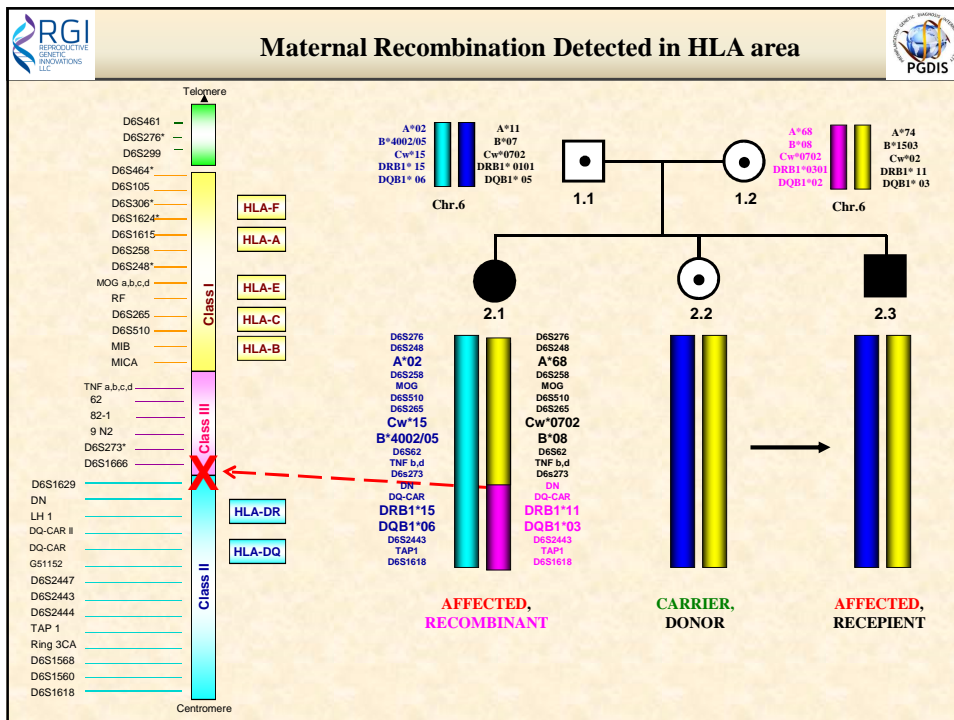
RGI REPRODUCTIVE GENETIC INNOVATIONS LLC

Maternal Recombination Detected in HLA area

PGDIS

Telomere

D6S461
D6S276*
D6S299
D6S464*
D6S105
D6S306*
D6S1624*
D6S1615
D6S258
D6S248*
MOG a,b,c,d
RF
D6S265
D6S510
MIB
MICA
TNF a,b,c,d
62
82-1
9 N2
D6S273*
D6S1666
D6S1629
DN
LH 1
DQ-CAR II
DQ-CAR
G51152
D6S2447
D6S2443
D6S2444
TAP 1
Ring 3CA
D6S1568
D6S1560
D6S1618

Centromere

Class I
Class III
Class II

HLA-F
HLA-A
HLA-E
HLA-C
HLA-B
HLA-DR
HLA-DQ

A*02
B*4002/05
Cw*15
DRB1* 15
DQB1* 06

A*11
B*07
Cw*0702
DRB1* 0101
DQB1* 05

Chr.6

1.1

1.2

A*68
B*08
Cw*0702
DRB1*0301
DQB1*02

A*74
B*1503
Cw*02
DRB1* 11
DQB1* 03

Chr.6

2.1

2.2

2.3

D6S276
D6S248
A*02
D6S258
MOG
D6S510
D6S265
Cw*15
B*4002/05
D6S62
TNF b,d
D6s273
DN
DQ-CAR
DRB1*15
DQB1*06
D6S2443
TAP1
D6S1618

D6S276
D6S248
A*68
D6S258
MOG
D6S510
D6S265
Cw*0702
B*08
D6S62
TNF b,d
D6s273
DN
DQ-CAR
DRB1*11
DQB1*03
D6S2443
TAP1
D6S1618

AFFECTED,
RECOMBINANT

CARRIER,
DONOR

AFFECTED,
RECEPIENT